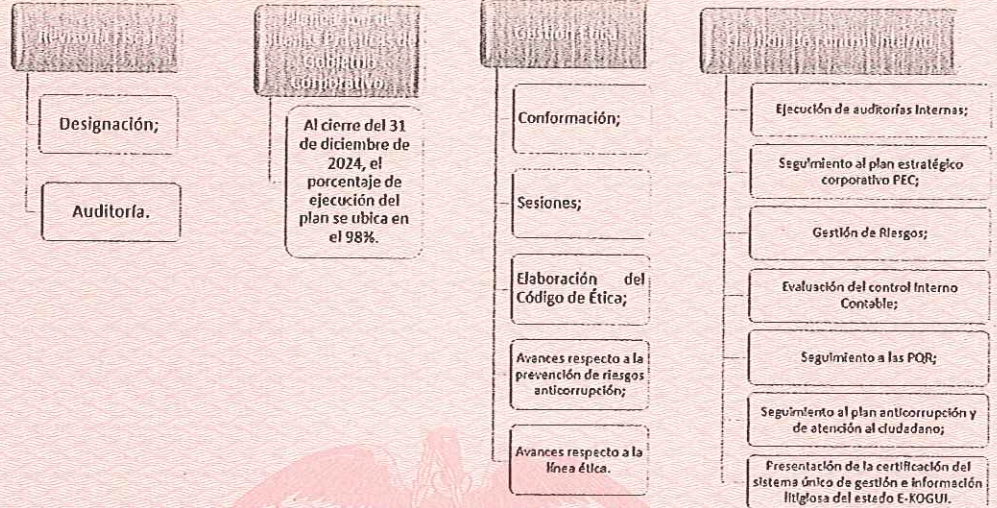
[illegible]

Designación;

Auditoría.

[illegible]

Al cierre del 31 de diciembre de 2024, el porcentaje de ejecución del plan se ubica en el 98%.

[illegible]

Conformación;

Sesiones;

Elaboración del Código de Ética;

Avances respecto a la prevención de riesgos anticorrupción;

Avances respecto a la línea ética.

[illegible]

Ejecución de auditorías internas;

Seguimiento al plan estratégico corporativo PEC;

Gestión de Riesgos;

Evaluación del control interno Contable;

Seguimiento a las PQR;

Seguimiento al plan anticorrupción y de atención al ciudadano;

Presentación de la certificación del sistema único de gestión e información litigiosa del estado E-KOGUI.